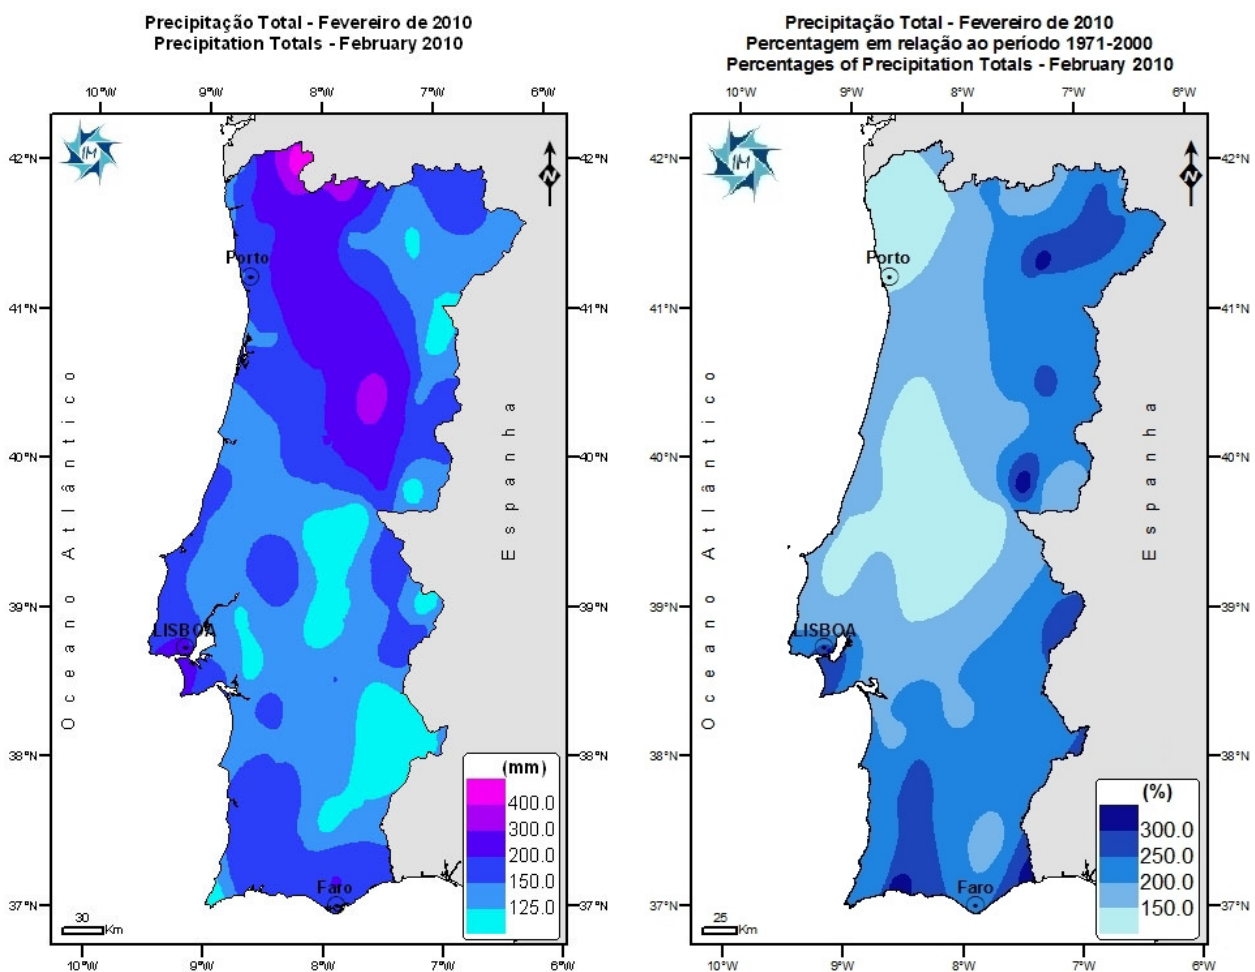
Precipitação Total - Fevereiro de 2010
Precipitation Totals - February 2010

10°W 9°W 8°W 7°W 6°W

IM

42°N 41°N 40°N 39°N 38°N 37°N

N

Porto
LISBOA
Faro

Oceano Atlântico

Espanha

(mm)
400.0
300.0
200.0
150.0
125.0

30 Km

10°W 9°W 8°W 7°W 6°W

Precipitação Total - Fevereiro de 2010
Percentagem em relação ao período 1971-2000
Percentages of Precipitation Totals - February 2010

10°W 9°W 8°W 7°W 6°W

IM

42°N 41°N 40°N 39°N 38°N 37°N

N

Porto
LISBOA
Faro

Oceano Atlântico

Espanha

(%)
300.0
250.0
200.0
150.0

25 Km

10°W 9°W 8°W 7°W 6°W